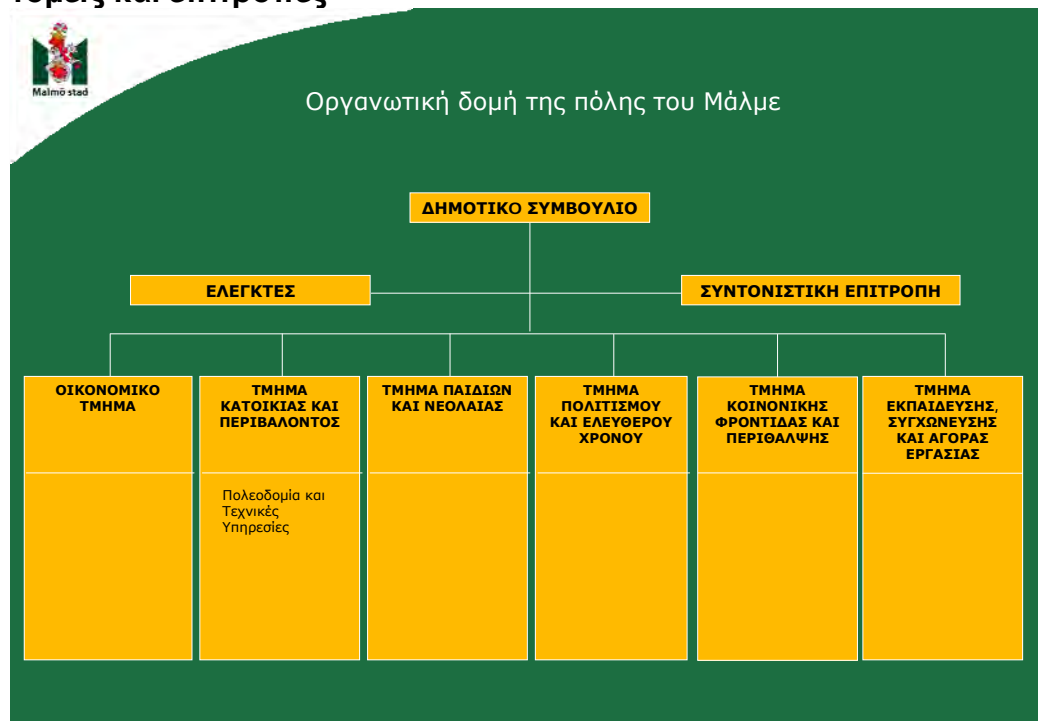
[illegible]

Malmö stad

Οργανωτική δομή της πόλης του Μάλμε

ΔΗΜΟΤΙΚΟ ΣΥΜΒΟΥΛΙΟ

ΕΛΕΓΚΤΕΣ

ΣΥΝΤΟΝΙΣΤΙΚΗ ΕΠΙΤΡΟΠΗ

ΟΙΚΟΝΟΜΙΚΟ ΤΜΗΜΑ

ΤΜΗΜΑ ΚΑΤΟΙΚΙΑΣ ΚΑΙ ΠΕΡΙΒΑΛΟΝΤΟΣ

Πολεοδομία και Τεχνικές Υπηρεσίες

ΤΜΗΜΑ ΠΑΙΔΙΩΝ ΚΑΙ ΝΕΟΛΑΙΑΣ

ΤΜΗΜΑ ΠΟΛΙΤΙΣΜΟΥ ΚΑΙ ΕΛΕΥΘΕΡΟΥ ΧΡΟΝΟΥ

ΤΜΗΜΑ ΚΟΙΝΩΝΙΚΗΣ ΦΡΟΝΤΙΔΑΣ ΚΑΙ ΠΕΡΙΘΑΛΨΗΣ

ΤΜΗΜΑ ΕΚΠΑΙΔΕΥΣΗΣ, ΣΥΓΧΩΝΕΥΣΗΣ ΚΑΙ ΑΓΟΡΑΣ ΕΡΓΑΣΙΑΣ